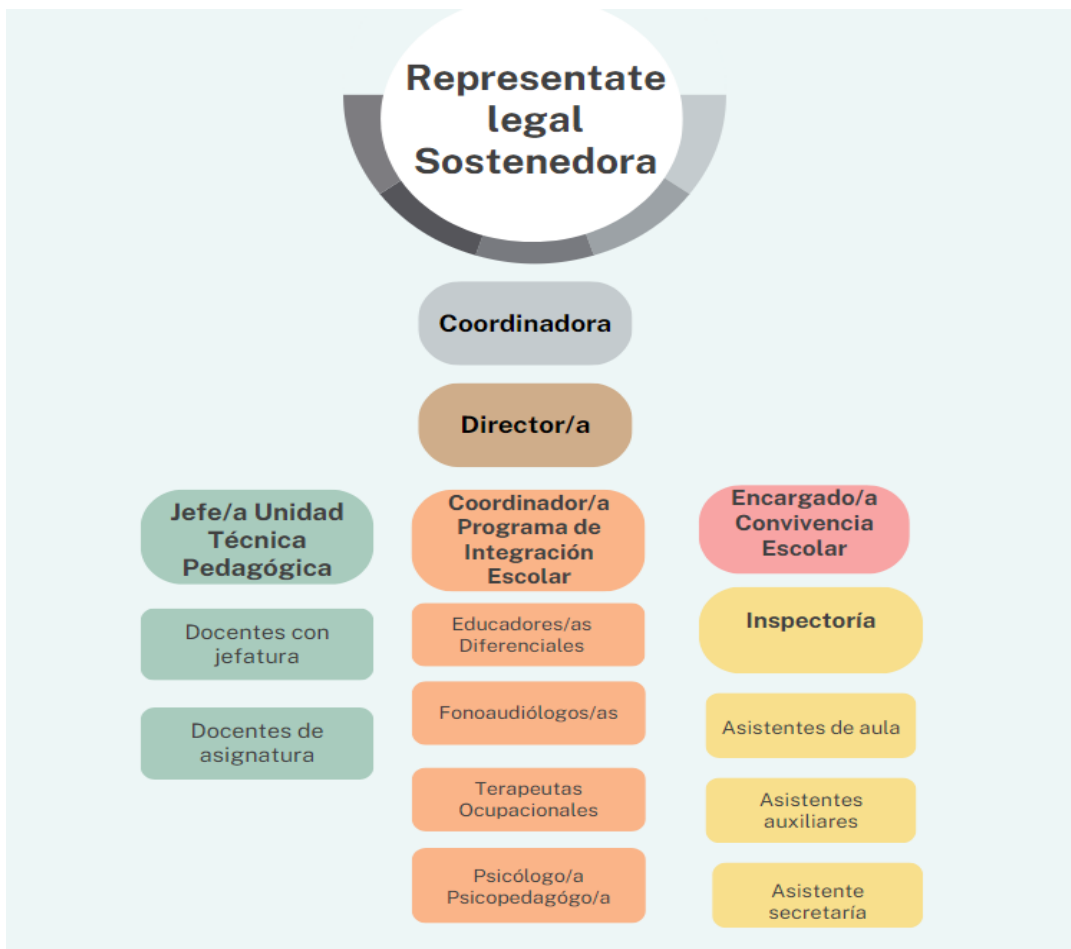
Representate legal Sostenedora

Coordinadora

Director/a

Jefe/a Unidad Técnica Pedagógica

Docentes con jefatura

Docentes de asignatura

Coordinador/a Programa de Integración Escolar

Educadores/as Diferenciales

Fonoaudiólogos/as

Terapeutas Ocupacionales

Psicólogo/a Psicopedagógo/a

Encargado/a Convivencia Escolar

Inspectoría

Asistentes de aula

Asistentes auxiliares

Asistente secretaría